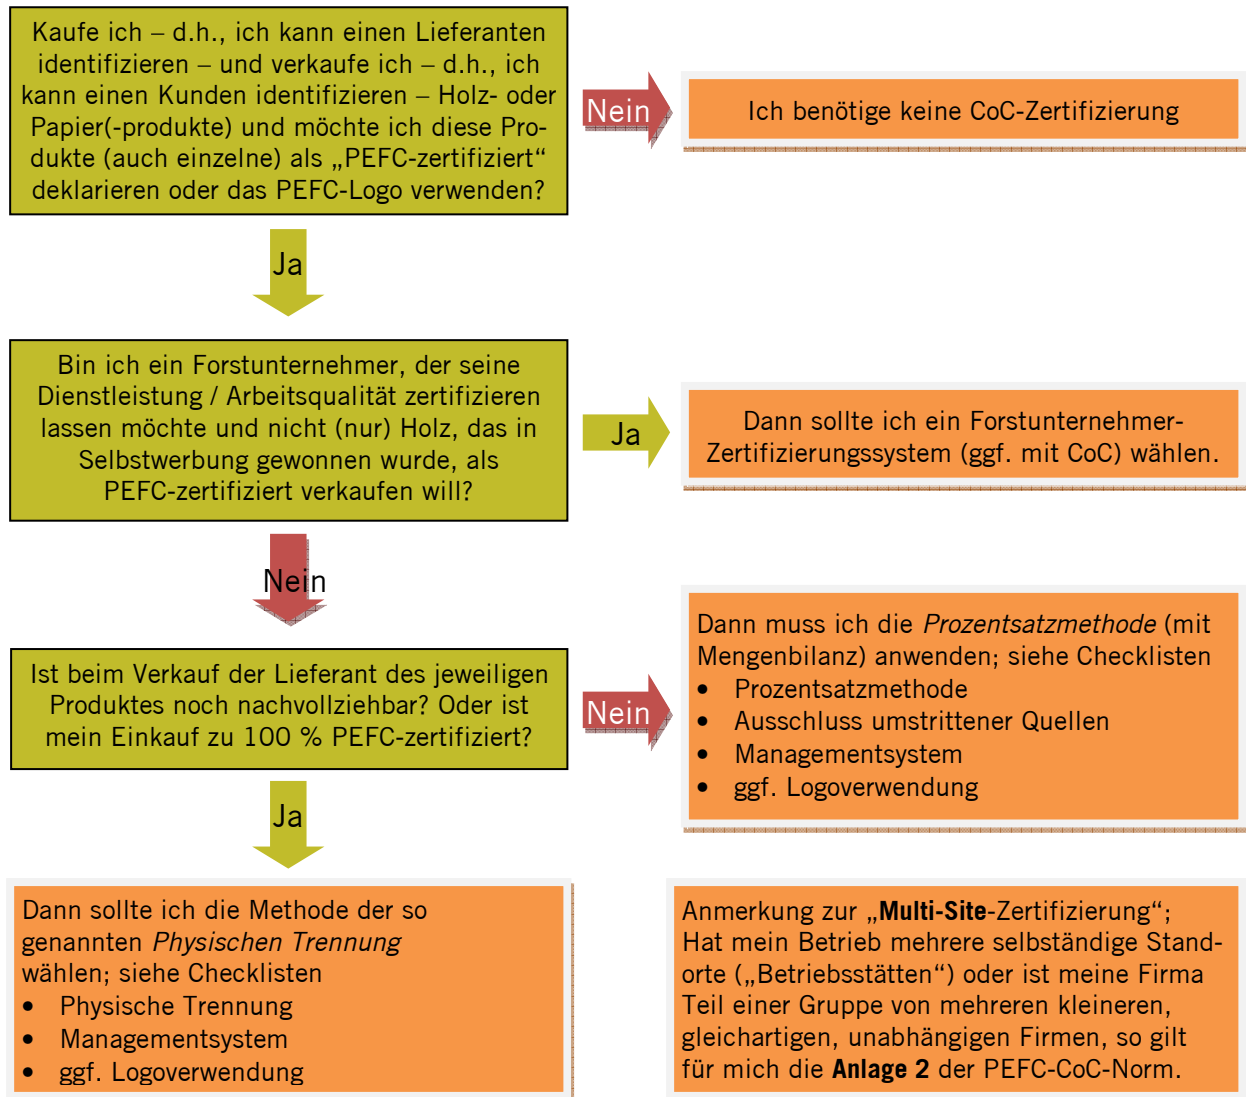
Kaufe ich – d.h., ich kann einen Lieferanten identifizieren – und verkaufe ich – d.h., ich kann einen Kunden identifizieren – Holz- oder Papier(-produkte) und möchte ich diese Produkte (auch einzelne) als „PEFC-zertifiziert" deklarieren oder das PEFC-Logo verwenden?

Nein

Ich benötige keine CoC-Zertifizierung

Ja

Bin ich ein Forstunternehmer, der seine Dienstleistung / Arbeitsqualität zertifizieren lassen möchte und nicht (nur) Holz, das in Selbstwerbung gewonnen wurde, als PEFC-zertifiziert verkaufen will?

Ja

Dann sollte ich ein Forstunternehmer-Zertifizierungssystem (ggf. mit CoC) wählen.

Nein

Ist beim Verkauf der Lieferant des jeweiligen Produktes noch nachvollziehbar? Oder ist mein Einkauf zu 100 % PEFC-zertifiziert?

Nein

Dann muss ich die *Prozentsatzmethode* (mit Mengenbilanz) anwenden; siehe Checklisten
- Prozentsatzmethode
- Ausschluss umstrittener Quellen
- Managementsystem
- ggf. Logoverwendung

Ja

Dann sollte ich die Methode der so genannten *Physischen Trennung* wählen; siehe Checklisten
- Physische Trennung
- Managementsystem
- ggf. Logoverwendung

Anmerkung zur „**Multi-Site**-Zertifizierung"; Hat mein Betrieb mehrere selbständige Standorte („Betriebsstätten") oder ist meine Firma Teil einer Gruppe von mehreren kleineren, gleichartigen, unabhängigen Firmen, so gilt für mich die **Anlage 2** der PEFC-CoC-Norm.